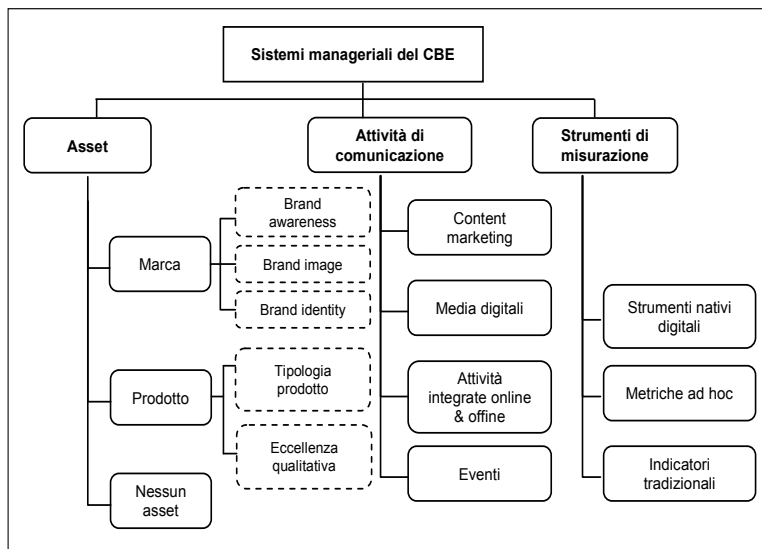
Sistemi manageriali del CBE

Asset

Attività di comunicazione

Strumenti di misurazione

Marca

Brand awareness

Brand image

Brand identity

Prodotto

Tipologia prodotto

Eccellenza qualitativa

Nessun asset

Content marketing

Media digitali

Attività integrate online & offine

Eventi

Strumenti nativi digitali

Metriche ad hoc

Indicatori tradizionali